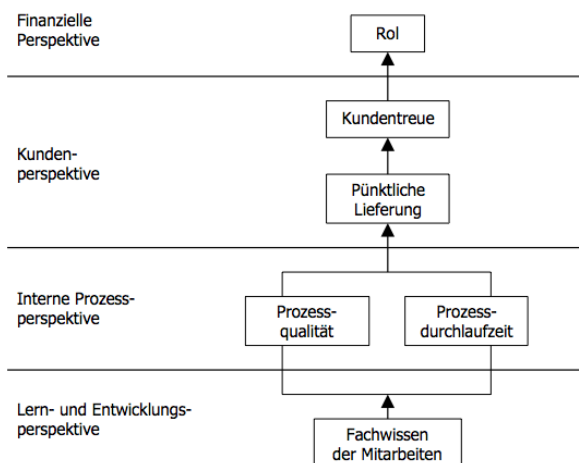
Finanzielle Perspektive

RoI

Kundenperspektive

Kundentreue

Pünktliche Lieferung

Interne Prozessperspektive

Prozessqualität

Prozessdurchlaufzeit

Lern- und Entwicklungsperspektive

Fachwissen der Mitarbeiten